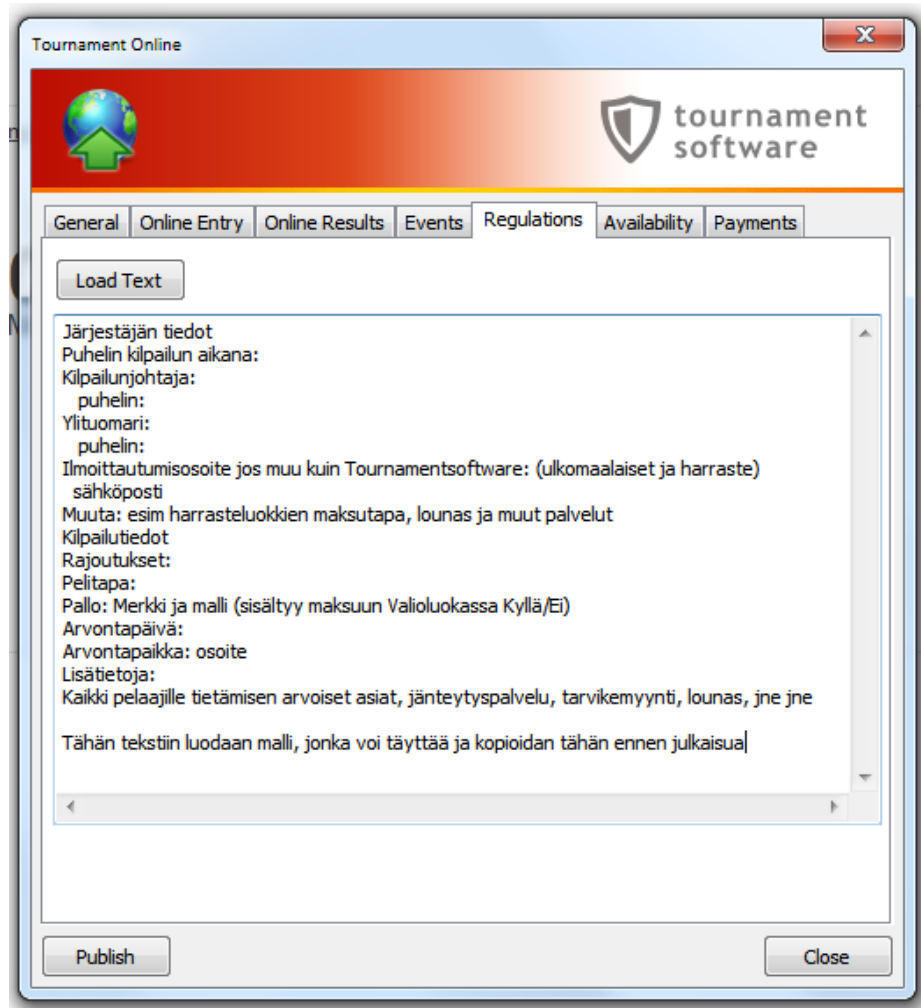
Tournament Online

tournament software

General | Online Entry | Online Results | Events | Regulations | Availability | Payments

Load Text

Järjestäjän tiedot
Puhelin kilpailun aikana:
Kilpailunjohtaja:
puhelin:
Ylituomari:
puhelin:
Ilmoittautumisosoite jos muu kuin Tournamentsoftware: (ulkomaalaiset ja harraste)
sähköposti
Muuta: esim harrasteluokkien maksutapa, lounas ja muut palvelut
Kilpailutiedot
Rajoutukset:
Pelitapa:
Pallo: Merkki ja malli (sisältyy maksuun Valioluokassa Kyllä/Ei)
Arvontapäivä:
Arvontapaikka: osoite
Lisätietoja:
Kaikki pelaajille tietämisen arvoiset asiat, jänteytyspalvelu, tarvikemyynti, lounas, jne jne

Tähän tekstiin luodaan malli, jonka voi täyttää ja kopioidan tähän ennen julkaisua

Publish

Close